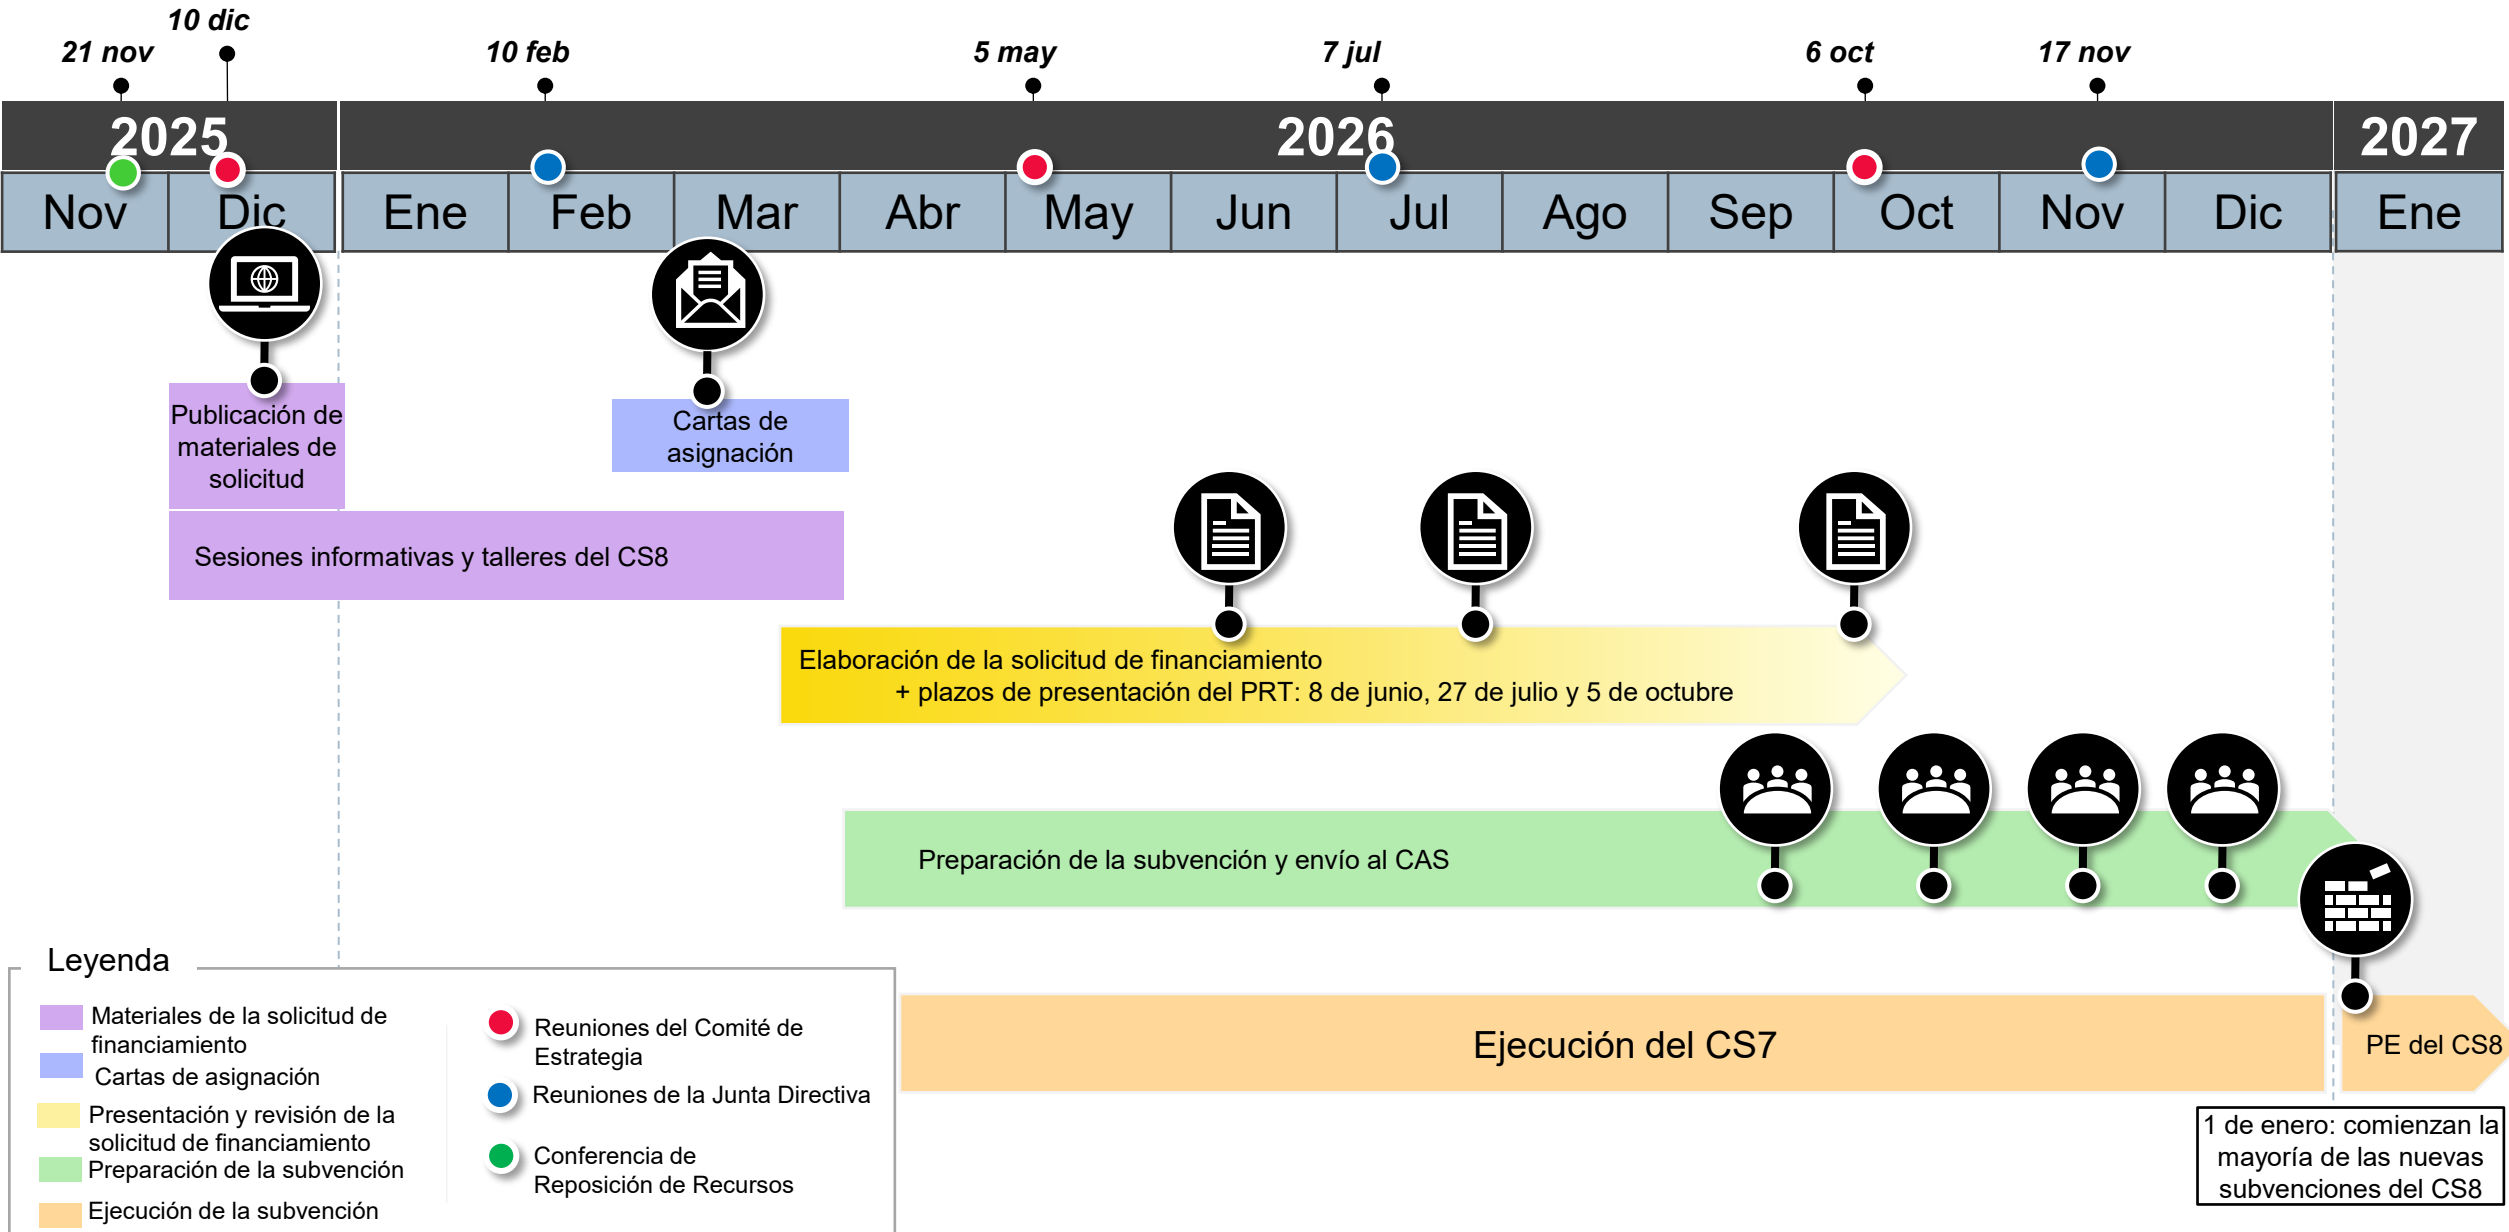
10 dic
21 nov
10 feb
5 may
7 jul
6 oct
17 nov

2025
2026
2027

Nov
Dic
Ene
Feb
Mar
Abr
May
Jun
Jul
Ago
Sep
Oct
Nov
Dic
Ene

Publicación de materiales de solicitud

Cartas de asignación

Sesiones informativas y talleres del CS8

Elaboración de la solicitud de financiamiento
+ plazos de presentación del PRT: 8 de junio, 27 de julio y 5 de octubre

Preparación de la subvención y envío al CAS

Ejecución del CS7

PE del CS8

1 de enero: comienzan la mayoría de las nuevas subvenciones del CS8

Leyenda
Materiales de la solicitud de financiamiento
Cartas de asignación
Presentación y revisión de la solicitud de financiamiento
Preparación de la subvención
Ejecución de la subvención
Reuniones del Comité de Estrategia
Reuniones de la Junta Directiva
Conferencia de Reposición de Recursos